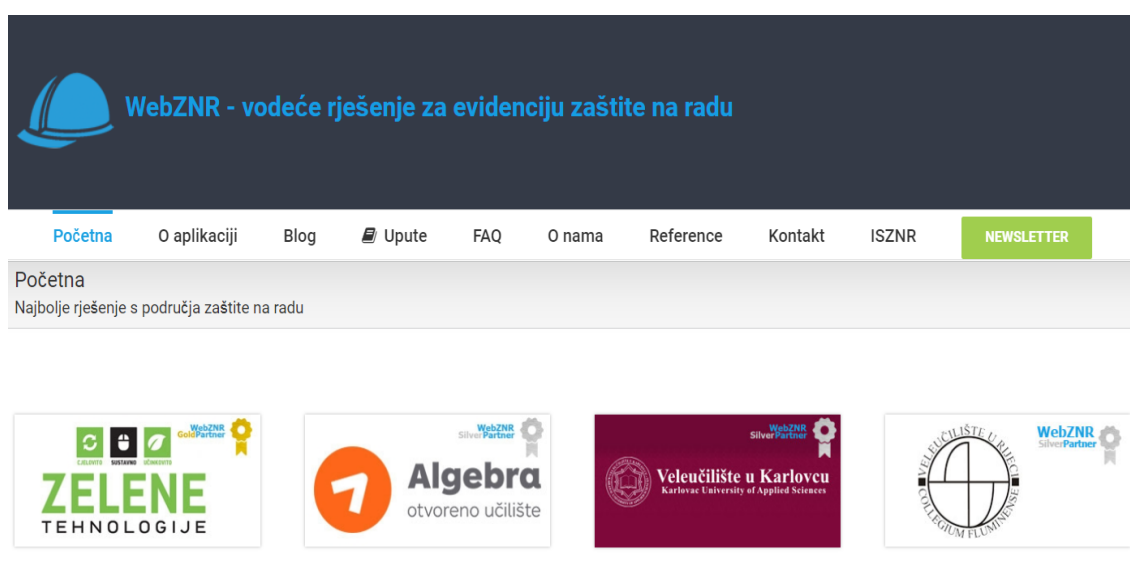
WebZNR - vodeće rješenje za evidenciju zaštite na radu

Početna O aplikaciji Blog Upute FAQ O nama Reference Kontakt ISZNR NEWSLETTER

Početna
Najbolje rješenje s područja zaštite na radu

WebZNR GoldPartner
CJELOVITO SUSTAVNO UČINKOVITO
ZELENE TEHNOLOGIJE

WebZNR SilverPartner
Algebra
otvoreno učilište

WebZNR SilverPartner
Veleučilište u Karlovcu
Karlovac University of Applied Sciences

WebZNR SilverPartner
VELEUČILIŠTE U RIJECI
COLLEGIUM FLUMINENSE